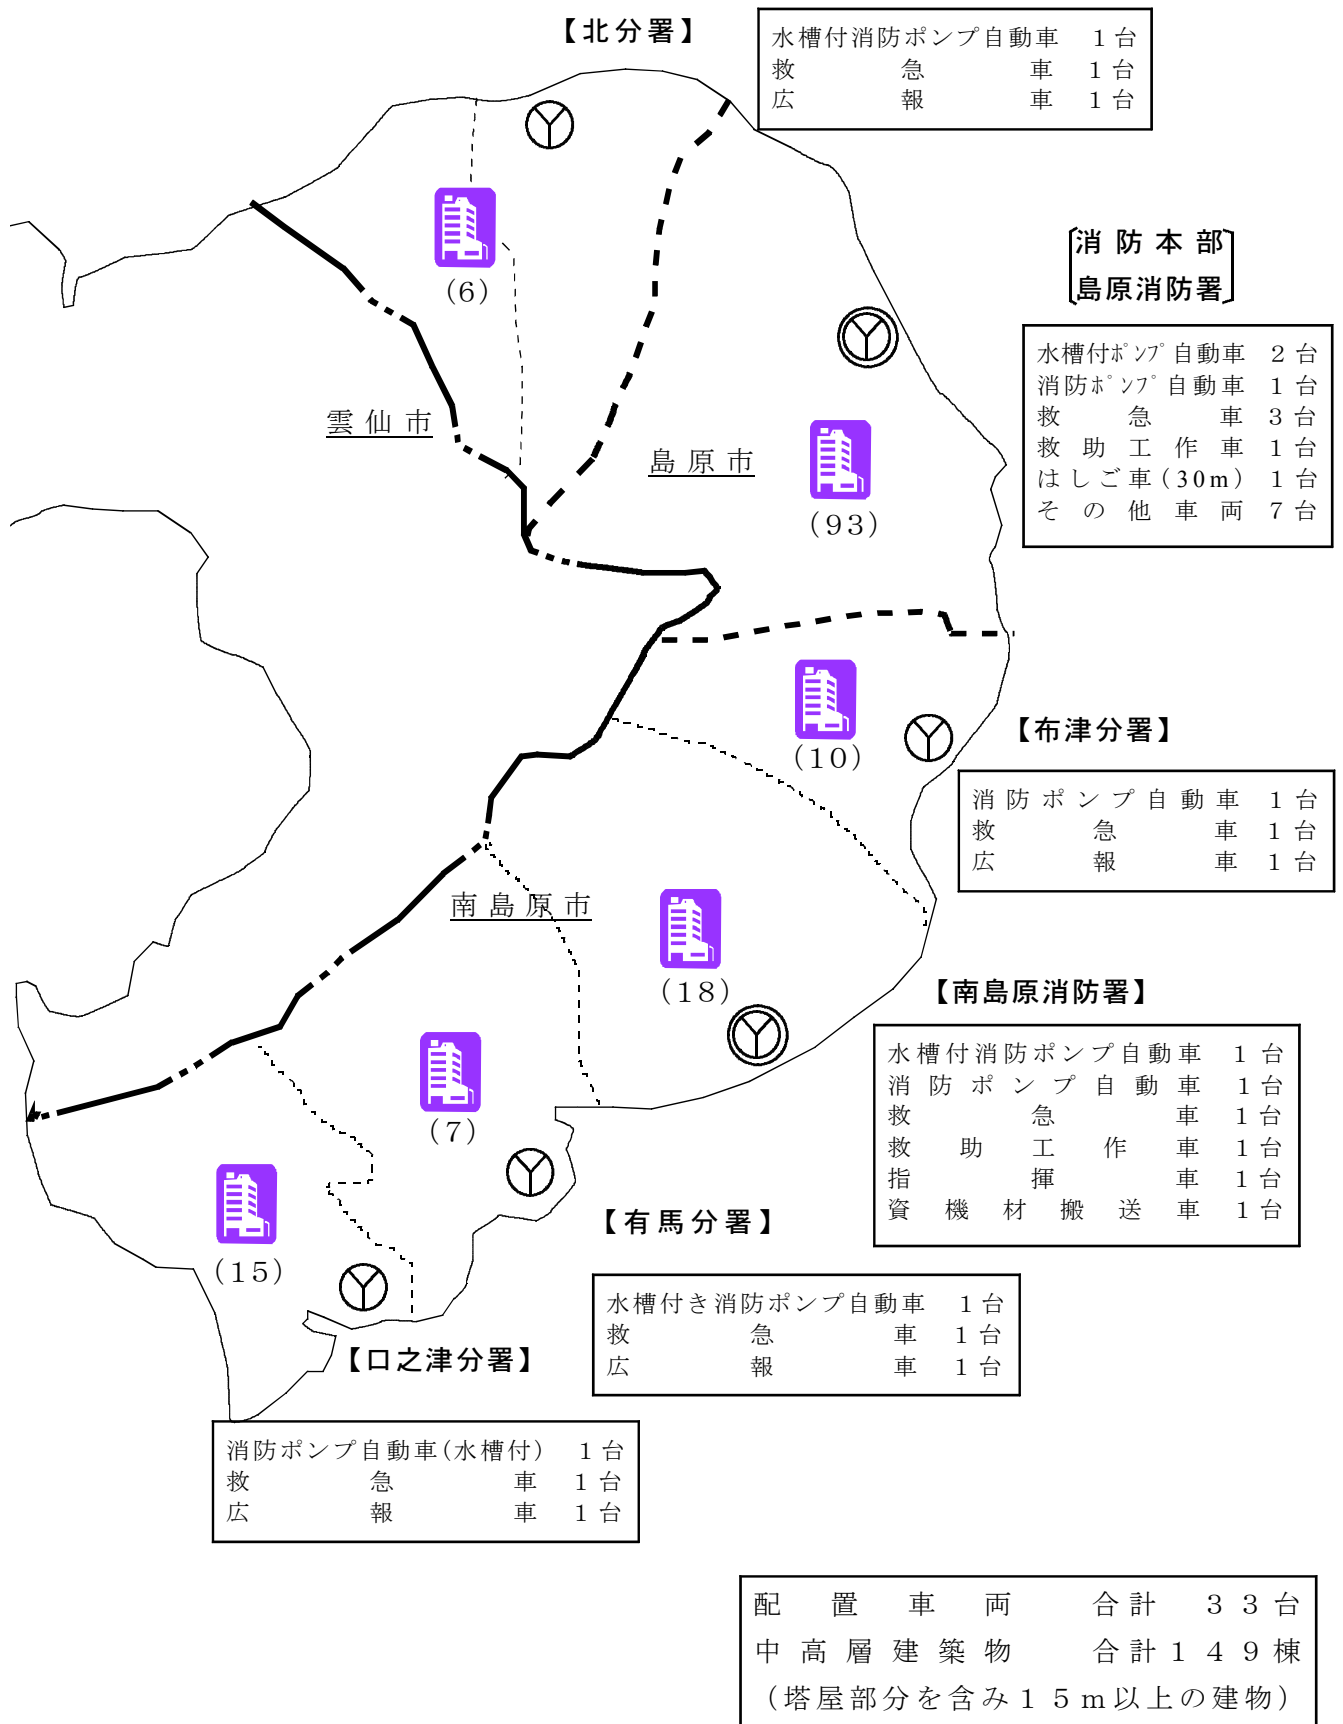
【北分署】

| 水槽付消防ポンプ自動車 | 1台 |
|---|---|
| 救急車 | 1台 |
| 広報車 | 1台 |

［消防本部
島原消防署］

| 水槽付ポンプ自動車 | 2台 |
|---|---|
| 消防ポンプ自動車 | 1台 |
| 救急車 | 3台 |
| 救助工作車 | 1台 |
| はしご車(30m) | 1台 |
| その他車両 | 7台 |

(6)
雲仙市
島原市
(93)
(10)

【布津分署】

| 消防ポンプ自動車 | 1台 |
|---|---|
| 救急車 | 1台 |
| 広報車 | 1台 |

南島原市
(18)

【南島原消防署】

| 水槽付消防ポンプ自動車 | 1台 |
|---|---|
| 消防ポンプ自動車 | 1台 |
| 救急車 | 1台 |
| 救助工作車 | 1台 |
| 指揮車 | 1台 |
| 資機材搬送車 | 1台 |

(7)
(15)

【有馬分署】

| 水槽付き消防ポンプ自動車 | 1台 |
|---|---|
| 救急車 | 1台 |
| 広報車 | 1台 |

【口之津分署】

| 消防ポンプ自動車(水槽付) | 1台 |
|---|---|
| 救急車 | 1台 |
| 広報車 | 1台 |

| 配置車両 | 合計 33台 |
|---|---|
| 中高層建築物 | 合計149棟 |

(塔屋部分を含み15m以上の建物)